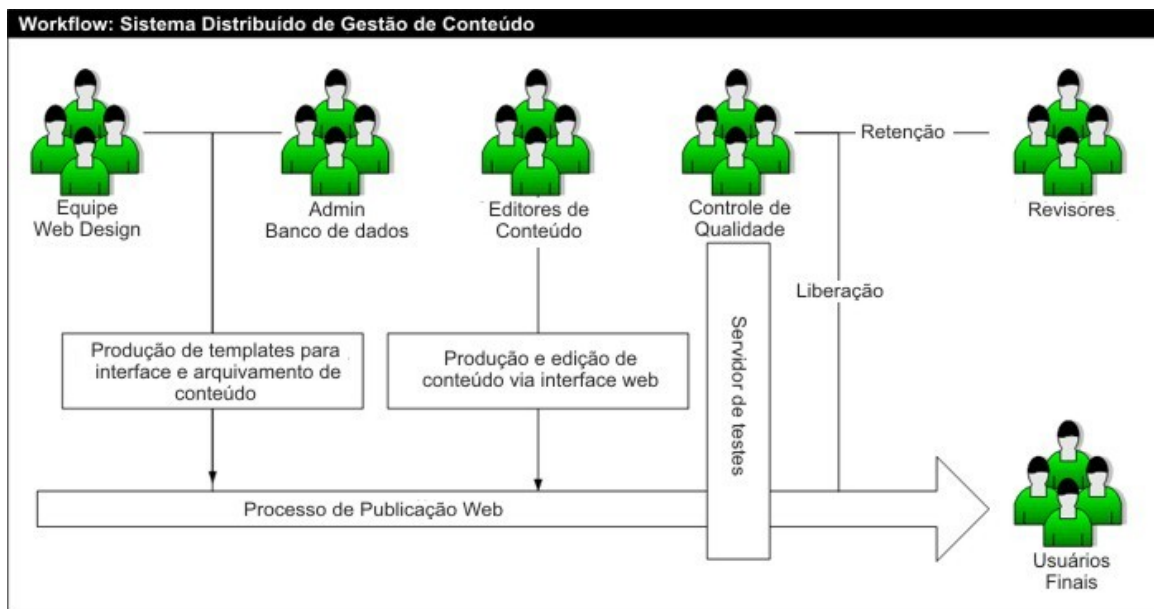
Workflow: Sistema Distribuído de Gestão de Conteúdo

Equipe Web Design

Admin Banco de dados

Editores de Conteúdo

Controle de Qualidade

Retenção

Revisores

Liberação

Produção de templates para interface e arquivamento de conteúdo

Produção e edição de conteúdo via interface web

Servidor de testes

Processo de Publicação Web

Usuários Finais